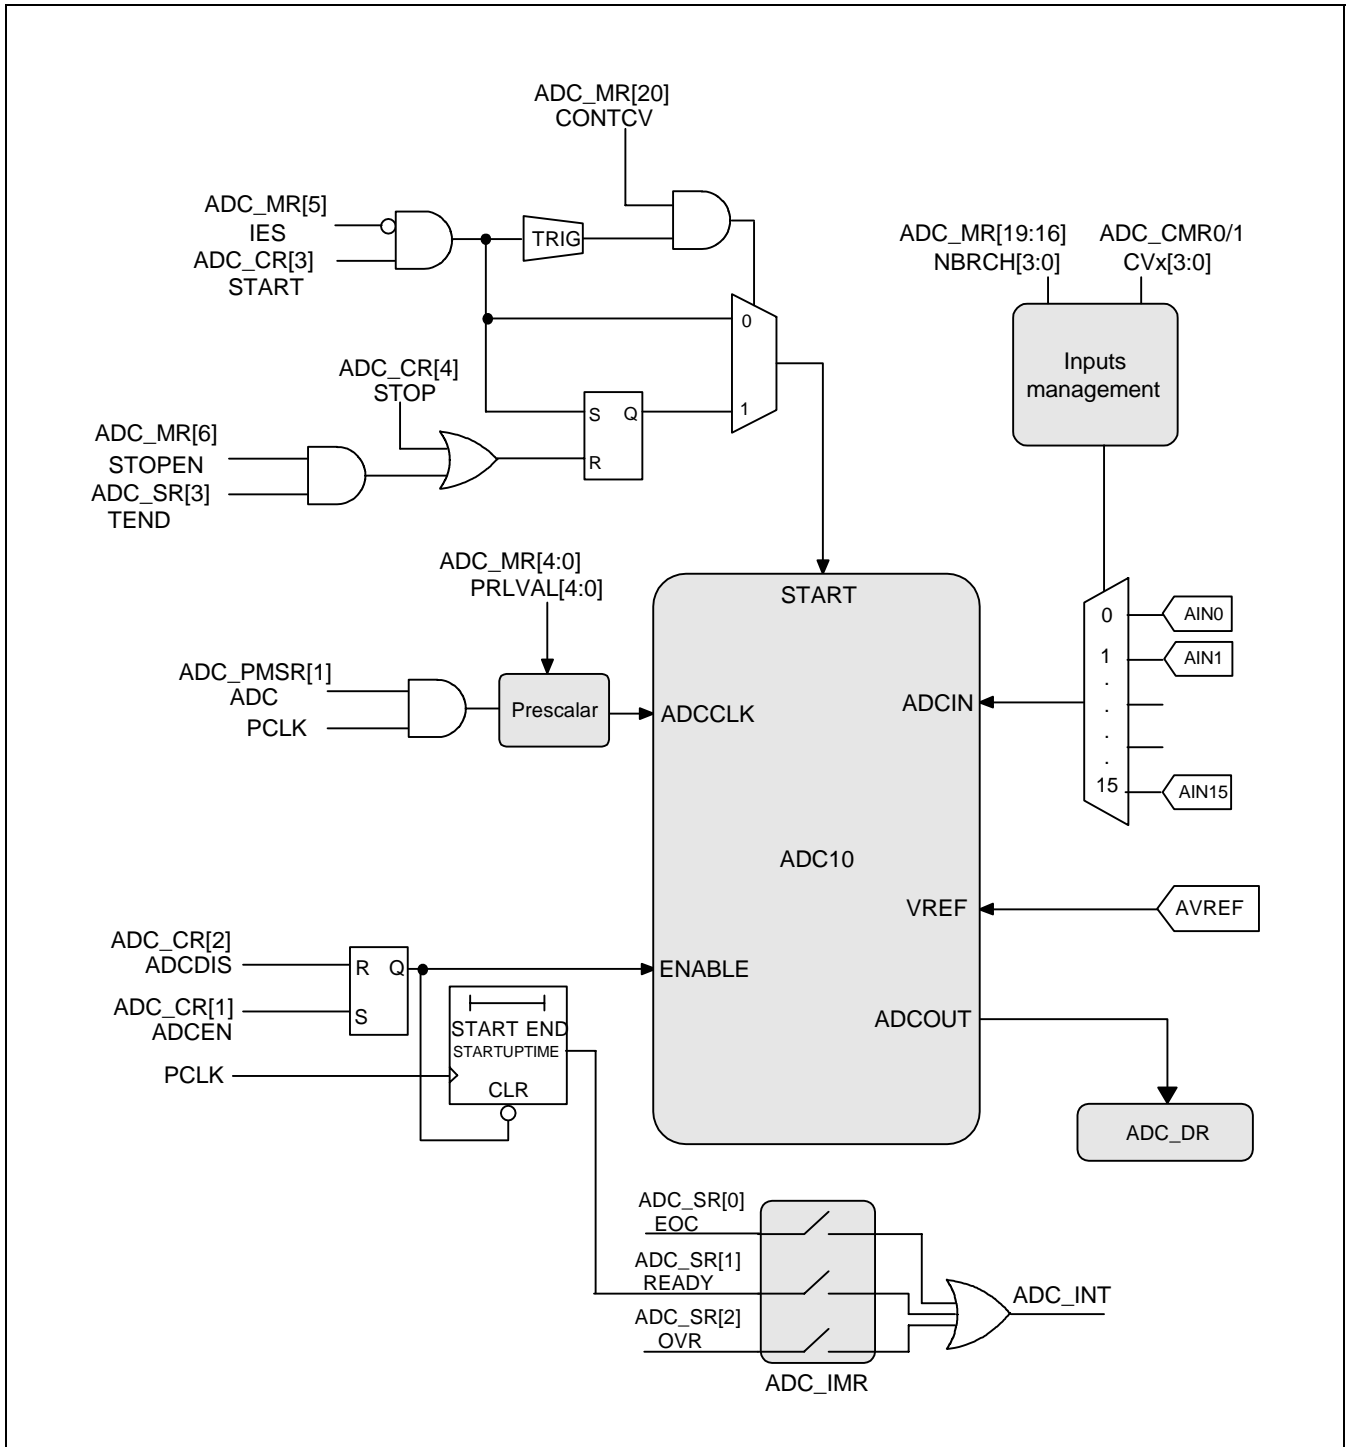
ADC_MR[20]
CONTCV

ADC_MR[5]
IES
ADC_CR[3]
START

TRIG

ADC_MR[19:16]
NBRCH[3:0]

ADC_CMR0/1
CVx[3:0]

0

Inputs management

ADC_CR[4]
STOP

S Q

1

R

ADC_MR[6]
STOPEN
ADC_SR[3]
TEND

ADC_MR[4:0]
PRLVAL[4:0]

START

0 AIN0
1 AIN1
.
.
.
.
15 AIN15

ADC_PMSR[1]
ADC
PCLK

Prescalar

ADCCLK

ADCIN

ADC10

VREF

AVREF

ADC_CR[2]
ADCDIS

R Q

ENABLE

ADC_CR[1]
ADCEN

S

START END
STARTUPTIME

ADCOUT

PCLK

CLR

ADC_DR

ADC_SR[0]
EOC
ADC_SR[1]
READY
ADC_SR[2]
OVR

ADC_INT

ADC_IMR